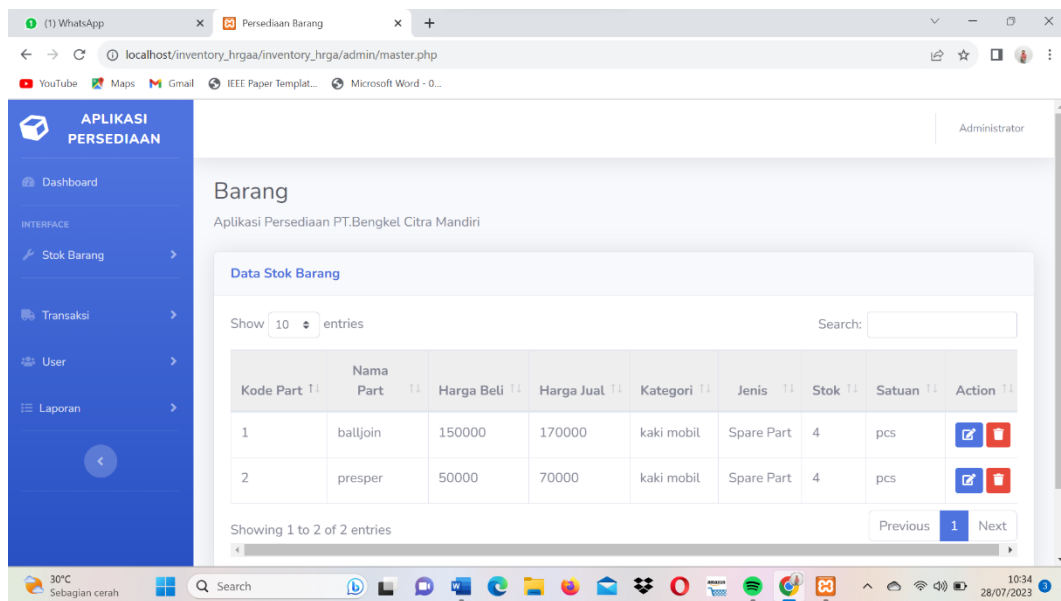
(1) WhatsApp
Persediaan Barang
localhost/inventory_hrgaa/inventory_hrga/admin/master.php
YouTube Maps Gmail IEEE Paper Templat... Microsoft Word - 0...

APLIKASI PERSEDIAAN
Administrator

Dashboard
INTERFACE
Stok Barang
Transaksi
User
Laporan

Barang
Aplikasi Persediaan PT.Bengkel Citra Mandiri

Data Stok Barang

Show 10 entries
Search:

| Kode Part | Nama Part | Harga Beli | Harga Jual | Kategori | Jenis | Stok | Satuan | Action |
|---|---|---|---|---|---|---|---|---|
| 1 | balljoin | 150000 | 170000 | kaki mobil | Spare Part | 4 | pcs | |
| 2 | presper | 50000 | 70000 | kaki mobil | Spare Part | 4 | pcs | |

Showing 1 to 2 of 2 entries
Previous 1 Next

30°C Sebagian cerah
Search
10:34 28/07/2023